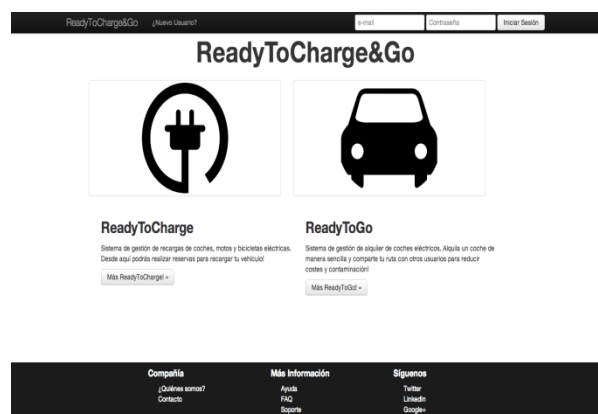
ReadyToCharge&Go ¿Nuevo Usuario? e-mail Contraseña Iniciar Sesión

ReadyToCharge&Go

ReadyToCharge

Sistema de gestión de recargas de coches, motos y bicicletas eléctricas. Desde aquí podrás realizar reservas para recargar tu vehículo!

Más ReadyToCharge! »

ReadyToGo

Sistema de gestión de alquiler de coches eléctricos. Alquila un coche de manera sencilla y comparte tu ruta con otros usuarios para reducir costes y contaminación!

Más ReadyToGo! »

Compañía
¿Quiénes somos?
Contacto

Más Información
Ayuda
FAQ
Soporte

Síguenos
Twitter
Linkedin
Google+